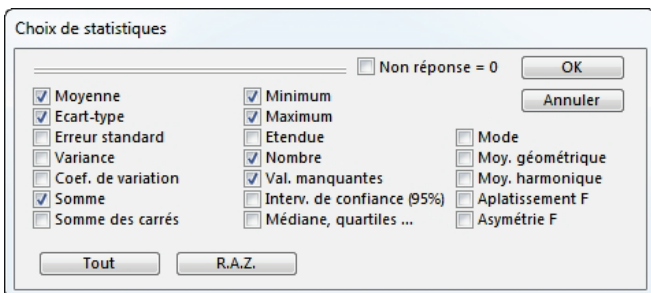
Choix de statistiques

Non réponse = 0

OK

Annuler

Moyenne
Ecart-type
Erreur standard
Variance
Coef. de variation
Somme
Somme des carrés

Minimum
Maximum
Etendue
Nombre
Val. manquantes
Interv. de confiance (95%)
Médiane, quartiles ...

Mode
Moy. géométrique
Moy. harmonique
Aplatissement F
Asymétrie F

Tout

R.A.Z.